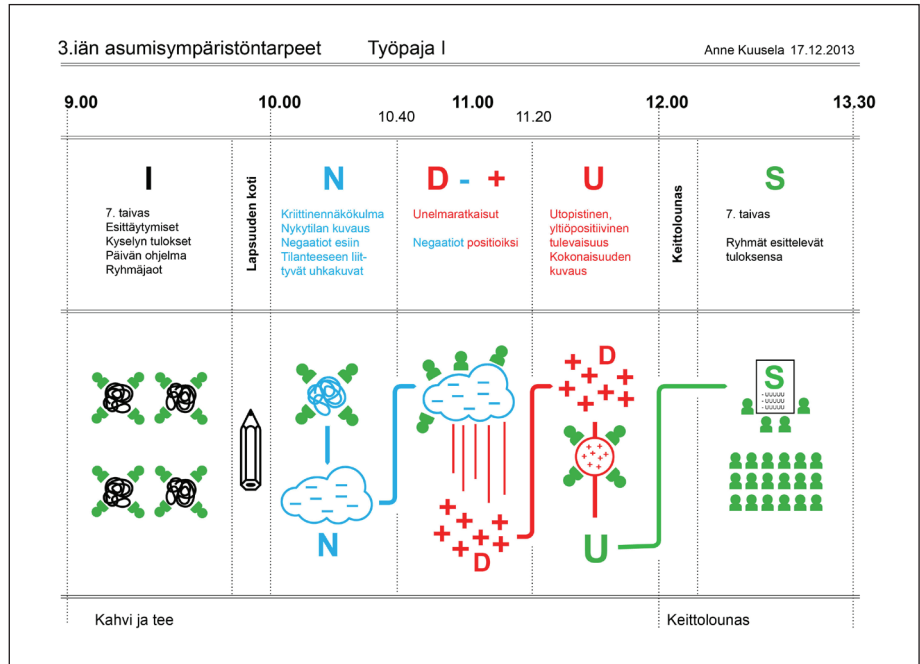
3.iän asumisympäristöntarpeet Työpaja I Anne Kuusela 17.12.2013

9.00 10.00 10.40 11.00 11.20 12.00 13.30

I

7. taivas
Esittäytymiset
Kyselyn tulokset
Päivän ohjelma
Ryhmäjaot

Lapsuuden koti

N

Kriittinennäkökulma
Nykytilan kuvaus
Negaatiot esiin
Tilanteeseen liittyvät uhkakuvat

D - +

Unelmaratkaisut

Negaatiot positioiksi

U

Utopistinen, yltiöpositiivinen tulevaisuus
Kokonaisuuden kuvaus

Keittolounas

S

7. taivas

Ryhmät esittelevät tuloksensa

N

D

D

U

S

Kahvi ja tee

Keittolounas